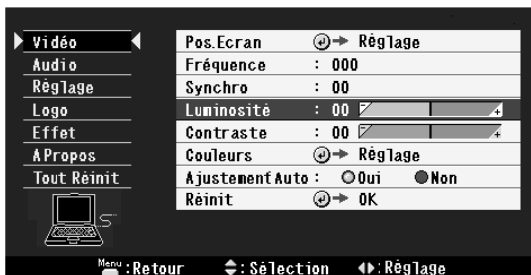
Vidéo
Audio
Réglage
Logo
Effet
A Propos
Tout Réinit

| | |
|---|---|
| Pos.Ecran | → Réglage |
| Fréquence | : 000 |
| Synchro | : 00 |
| Luminosité | : 00 |
| Contraste | : 00 |
| Couleurs | → Réglage |
| Ajustement Auto | : Oui Non |
| Réinit | → OK |

Menu : Retour ⇕ : Sélection ◀▶ : Réglage